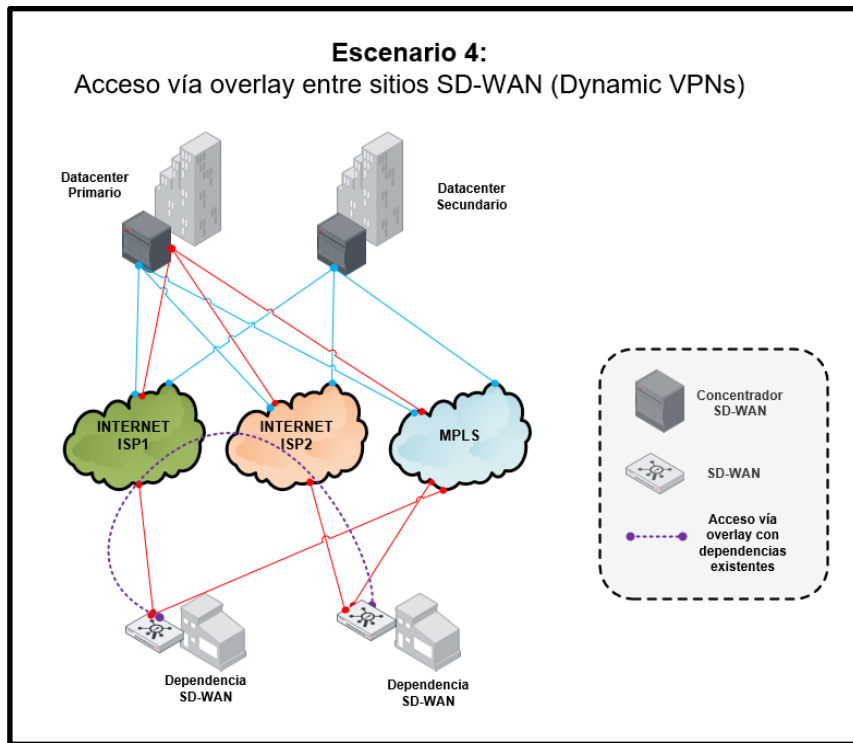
Escenario 4:
Acceso vía overlay entre sitios SD-WAN (Dynamic VPNs)

Datacenter Primario

Datacenter Secundario

INTERNET ISP1

INTERNET ISP2

MPLS

Concentrador SD-WAN

SD-WAN

Acceso vía overlay con dependencias existentes

Dependencia SD-WAN

Dependencia SD-WAN